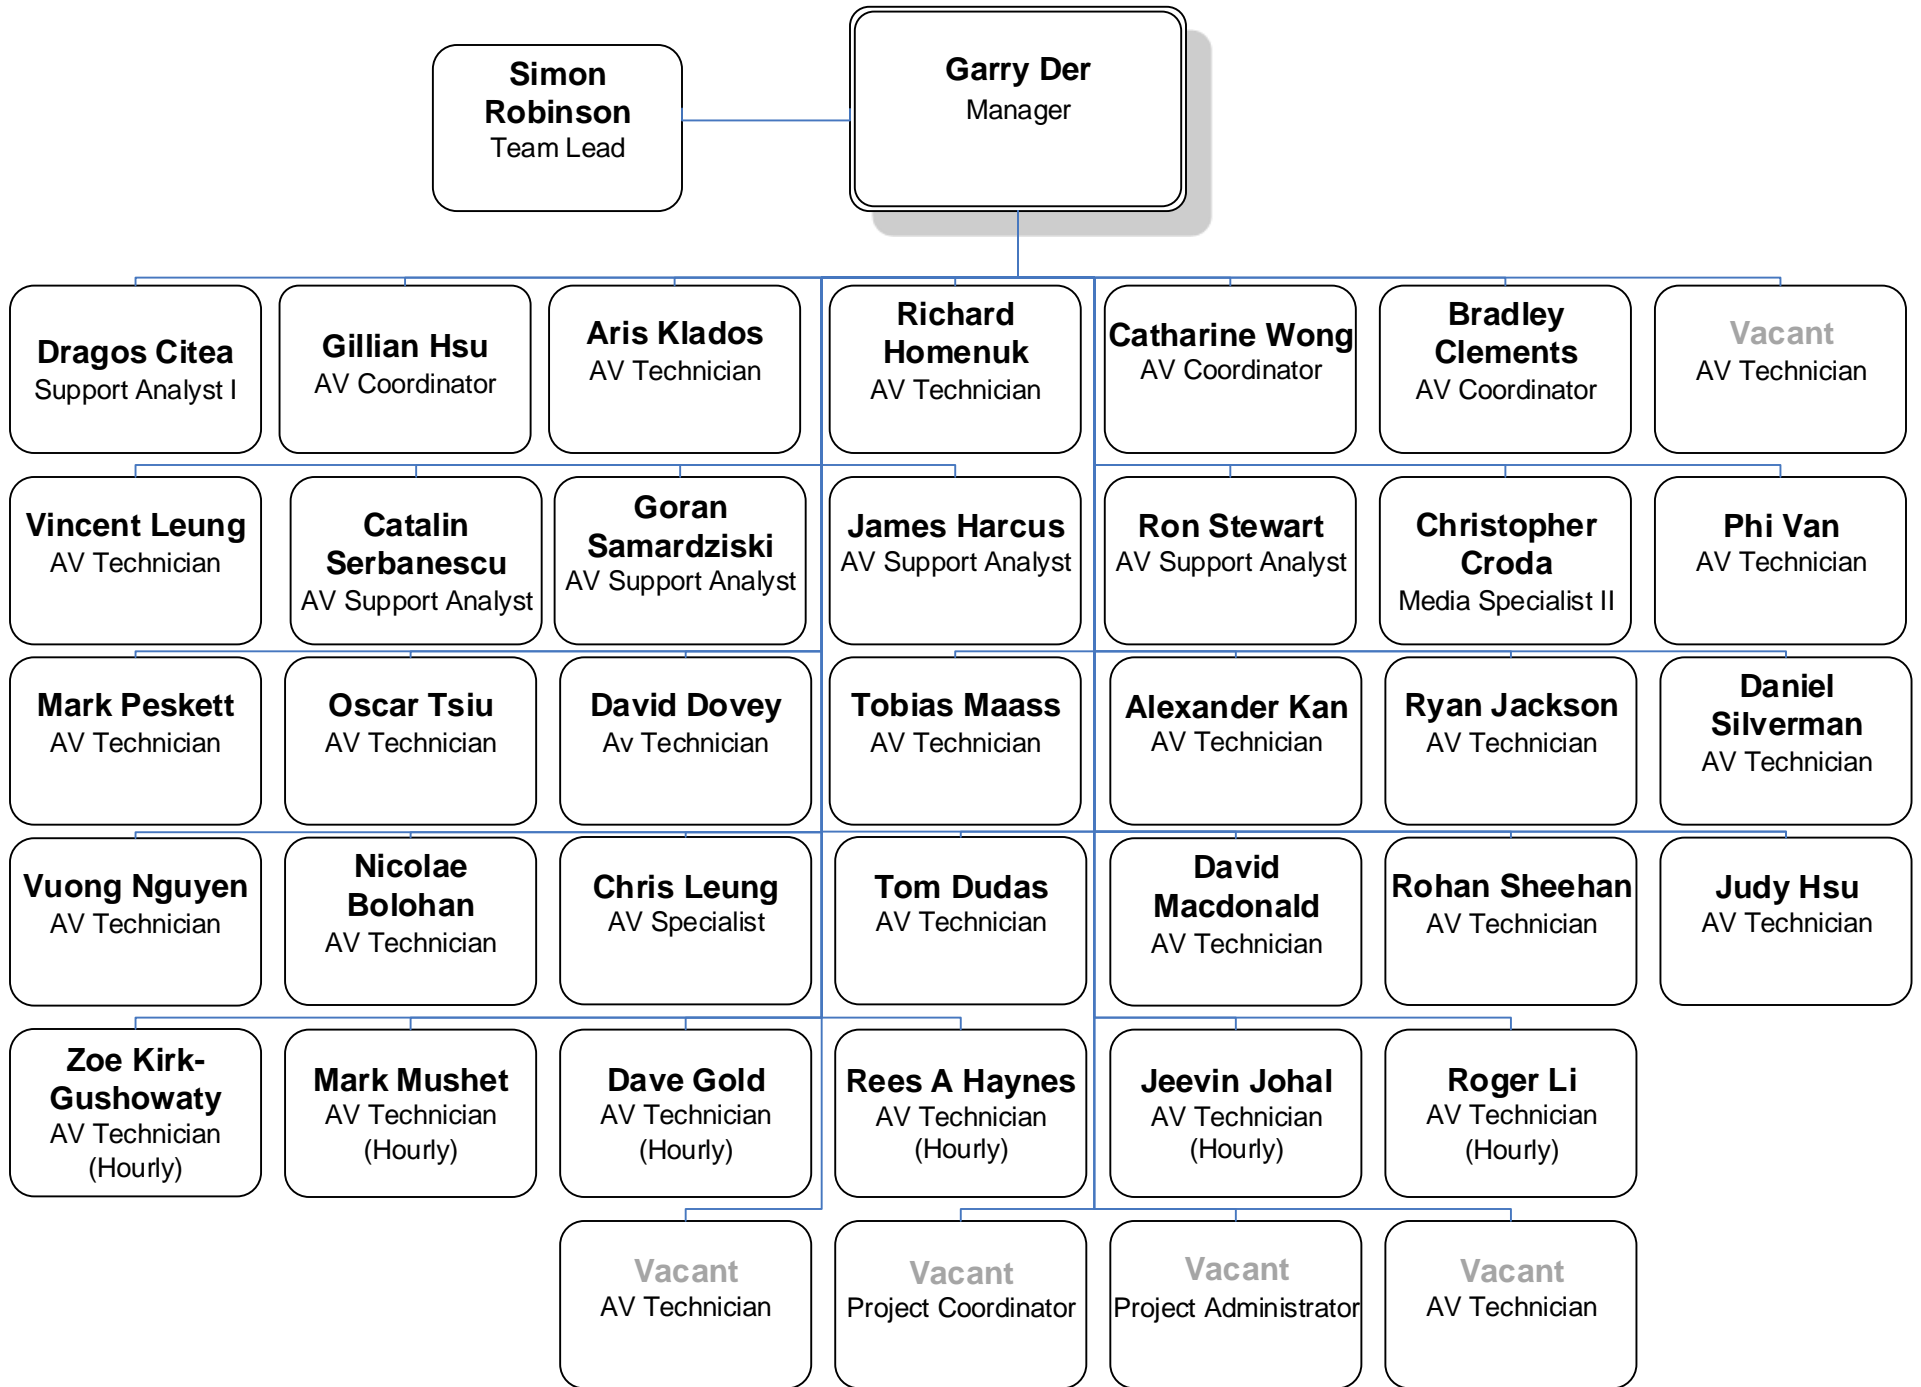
Simon Robinson
Team Lead

Garry Der
Manager

Dragos Citea
Support Analyst I

Gillian Hsu
AV Coordinator

Aris Klados
AV Technician

Richard Homenuk
AV Technician

Catharine Wong
AV Coordinator

Bradley Clements
AV Coordinator

Vacant
AV Technician

Vincent Leung
AV Technician

Catalin Serbanescu
AV Support Analyst

Goran Samardziski
AV Support Analyst

James Harcus
AV Support Analyst

Ron Stewart
AV Support Analyst

Christopher Croda
Media Specialist II

Phi Van
AV Technician

Mark Peskett
AV Technician

Oscar Tsiu
AV Technician

David Dovey
Av Technician

Tobias Maass
AV Technician

Alexander Kan
AV Technician

Ryan Jackson
AV Technician

Daniel Silverman
AV Technician

Vuong Nguyen
AV Technician

Nicolae Bolohan
AV Technician

Chris Leung
AV Specialist

Tom Dudas
AV Technician

David Macdonald
AV Technician

Rohan Sheehan
AV Technician

Judy Hsu
AV Technician

Zoe Kirk-Gushowaty
AV Technician
(Hourly)

Mark Mushet
AV Technician
(Hourly)

Dave Gold
AV Technician
(Hourly)

Rees A Haynes
AV Technician
(Hourly)

Jeevin Johal
AV Technician
(Hourly)

Roger Li
AV Technician
(Hourly)

Vacant
AV Technician

Vacant
Project Coordinator

Vacant
Project Administrator

Vacant
AV Technician